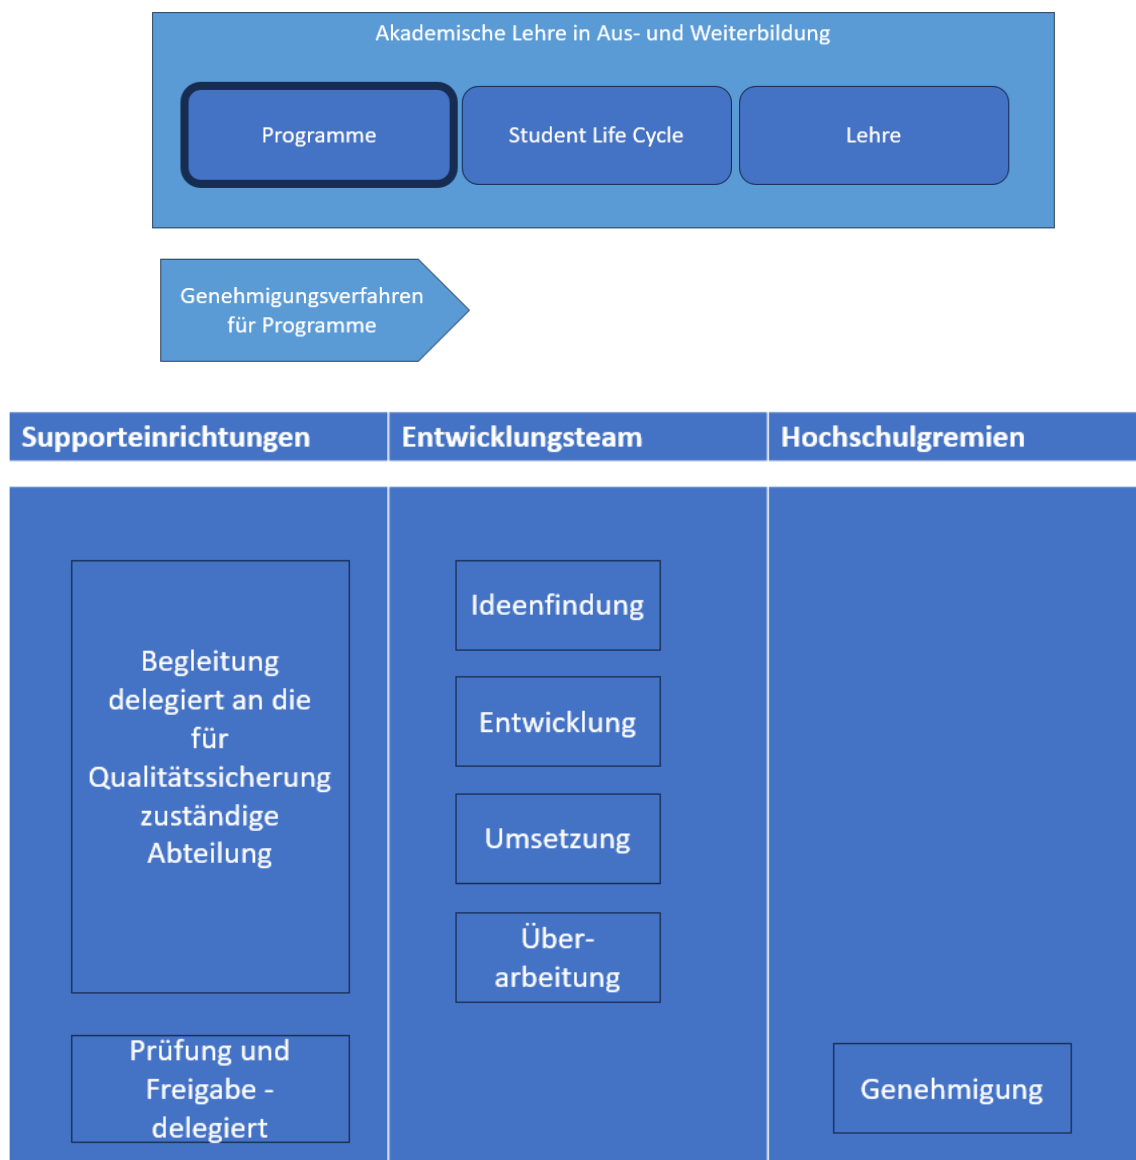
Akademische Lehre in Aus- und Weiterbildung

Programme

Student Life Cycle

Lehre

Genehmigungsverfahren für Programme

| Supporteinrichtungen | Entwicklungsteam | Hochschulgremien |
|---|---|---|

Begleitung delegiert an die für Qualitätssicherung zuständige Abteilung

Prüfung und Freigabe - delegiert

Ideenfindung

Entwicklung

Umsetzung

Über-arbeitung

Genehmigung